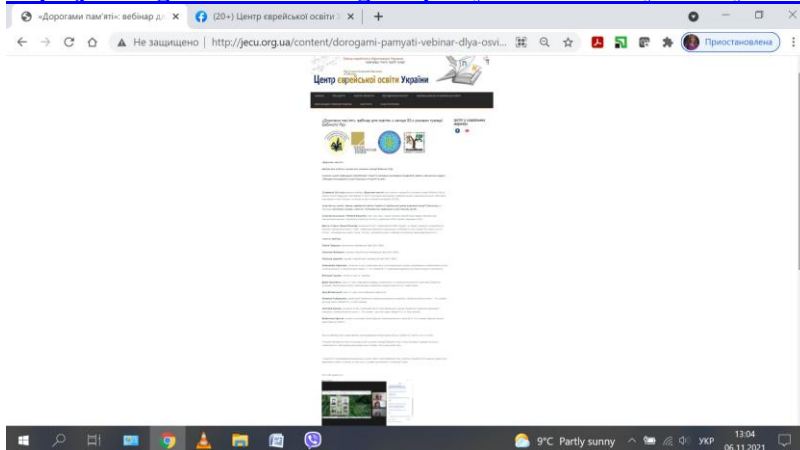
«Дороги пам'яті»: вебінар д ×
(20+) Центр єврейської освіти ×
+
Не защищено | http://jecu.org.ua/content/dorogami-pamyati-vebinar-dlya-osvi...
Приостановлена
Центр єврейської освіти України
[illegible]
9°C Partly sunny
УКР
13:04
06.11.2021